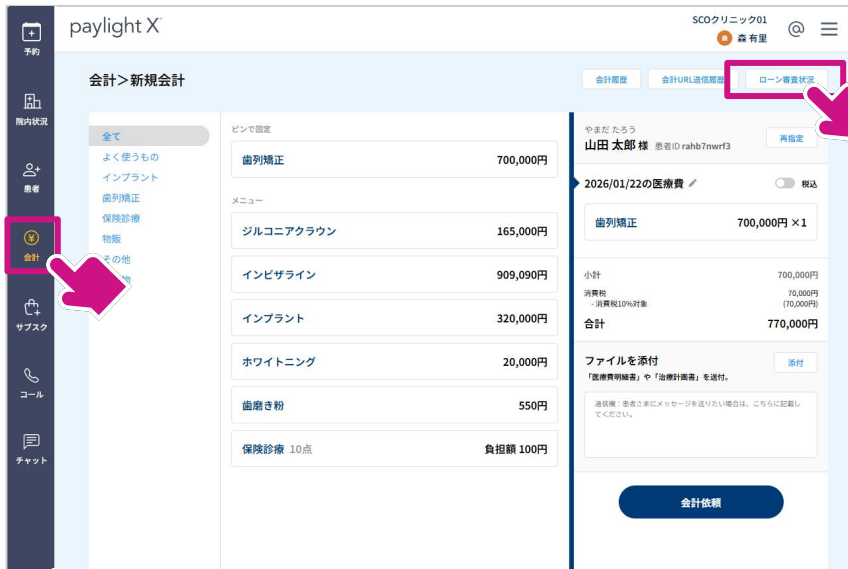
予約
院内状況
患者
会計
サブスク
コール
チャット

paylight X
SCOクリニック01
森 有里
@

会計>新規会計

会計履歴
会計URL送信履歴
ローン審査状況

全て
よく使うもの
インプラント
歯列矯正
保険診療
物販
その他
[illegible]物

ピンで固定
歯列矯正 700,000円

メニュー
ジルコニアクラウン 165,000円
インビザライン 909,090円
インプラント 320,000円
ホワイトニング 20,000円
歯磨き粉 550円
保険診療 10点 負担額 100円

やまだ たろう
山田 太郎 様 患者ID rahb7nwrf3
再指定

2026/01/22の医療費
税込

歯列矯正 700,000円 ×1

小計 700,000円
消費税 70,000円
- 消費税10%対象 (70,000円)
合計 770,000円

ファイルを添付
添付
「医療費明細書」や「治療計画書」を送付。

通信欄：患者さまにメッセージを送りたい場合は、こちらに記載してください。

会計依頼